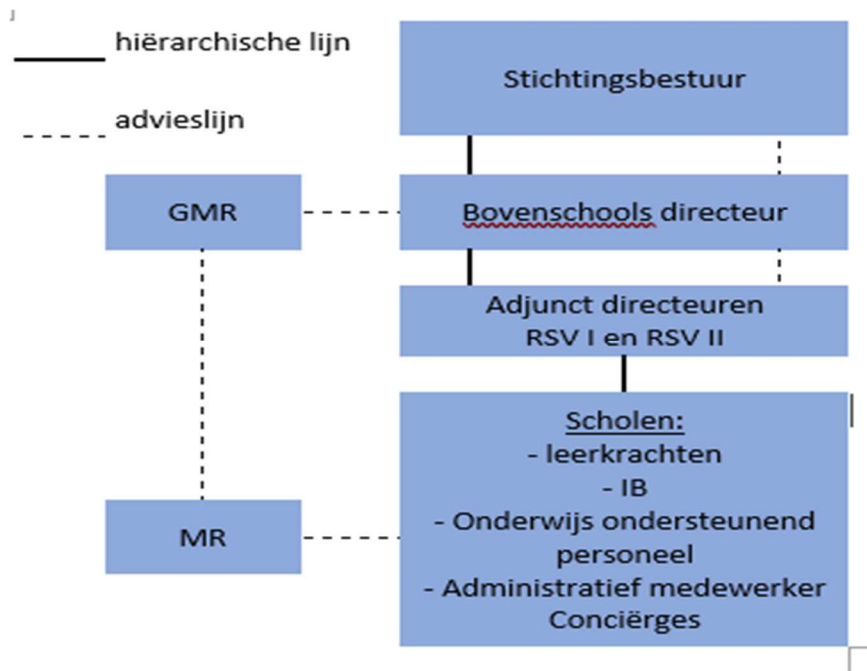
hiërarchische lijn

advieslijn

Stichtingsbestuur

GMR

Bovenschools directeur

Adjunct directeuren
RSV I en RSV II

Scholen:
- leerkrachten
- IB
- Onderwijs ondersteunend personeel
- Administratief medewerker
Conciërges

MR